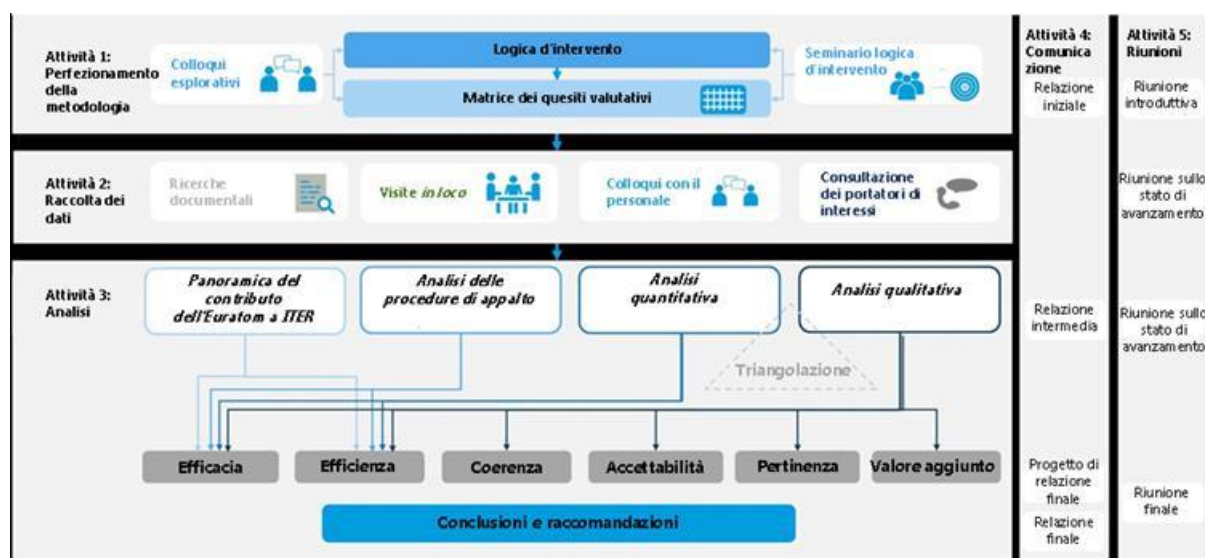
Attività 1: Perfezionamento della metodologia

Colloqui esplorativi

Logica d'intervento

Matrice dei quesiti valutativi

Seminario logica d'intervento

Attività 2: Raccolta dei dati

Ricerche documentali

Visite *in loco*

Colloqui con il personale

Consultazione dei portatori di interessi

Attività 3: Analisi

*Panoramica del contributo dell'Euratom a ITER*

*Analisi delle procedure di appalto*

*Analisi quantitativa*

*Analisi qualitativa*

Triangolazione

Efficacia

Efficienza

Coerenza

Accettabilità

Pertinenza

Valore aggiunto

Conclusioni e raccomandazioni

Attività 4: Comunicazione

Relazione iniziale

Relazione intermedia

Progetto di relazione finale

Relazione finale

Attività 5: Riunioni

Riunione introduttiva

Riunione sullo stato di avanzamento

Riunione sullo stato di avanzamento

Riunione finale